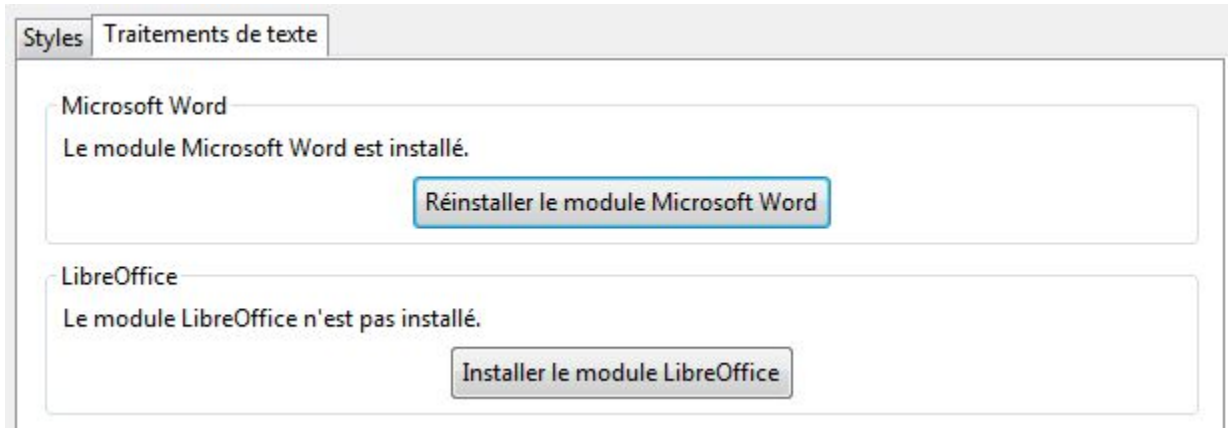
Styles | Traitements de texte

Microsoft Word

Le module Microsoft Word est installé.

Réinstaller le module Microsoft Word

LibreOffice

Le module LibreOffice n'est pas installé.

Installer le module LibreOffice